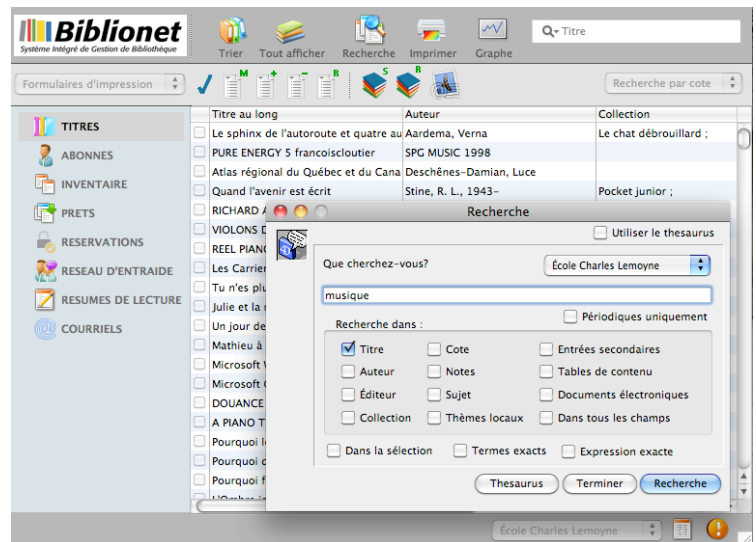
Biblionet
Système Intégré de Gestion de Bibliothèque

Trier Tout afficher Recherche Imprimer Graphe

Titre

Formulaires d'impression

M + − R S R

Recherche par cote

TITRES
ABONNES
INVENTAIRE
PRETS
RESERVATIONS
RESEAU D'ENTRAIDE
RESUMES DE LECTURE
COURRIELS

| Titre au long | Auteur | Collection |
|---|---|---|
| Le sphinx de l'autoroute et quatre au | Aardema, Verna | Le chat débrouillard ; |
| PURE ENERGY 5 francoiscloutier | SPG MUSIC 1998 | |
| Atlas régional du Québec et du Cana | Deschênes-Damian, Luce | |
| Quand l'avenir est écrit | Stine, R. L., 1943- | Pocket junior ; |
| RICHARD A | | |
| VIOLONS D | | |
| REEL PIAN | | |
| Les Carrier | | |
| Tu n'es plu | | |
| Julie et la | | |
| Un jour de | | |
| Mathieu à | | |
| Microsoft | | |
| Microsoft | | |
| DOUANCE | | |
| A PIANO T | | |
| Pourquoi l | | |
| Pourquoi c | | |
| Pourquoi f | | |

Recherche

Utiliser le thesaurus

Que cherchez-vous?

École Charles Lemoyne

musique

Périodiques uniquement

Recherche dans :

Titre
Cote
Entrées secondaires
Auteur
Notes
Tables de contenu
Éditeur
Sujet
Documents électroniques
Collection
Thèmes locaux
Dans tous les champs

Dans la sélection
Termes exacts
Expression exacte

Thesaurus
Terminer
Recherche

École Charles Lemoyne